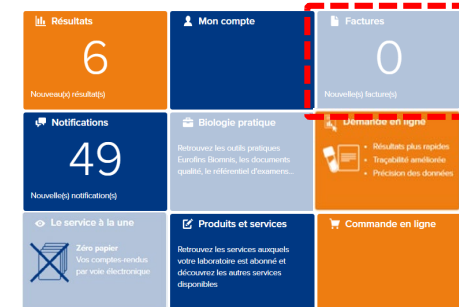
Résultats
6
Nouveau(x) résultat(s)

Mon compte

Factures
0
Nouvelle(s) facture(s)

Notifications
49
Nouvelle(s) notification(s)

Biologie pratique
Retrouvez les outils pratiques Eurofins Biomnis, les documents qualité, le référentiel d'examens...

Demande en ligne
Résultats plus rapides
Traçabilité améliorée
Précision des données

Le service à la une
Zéro papier
Vos comptes-rendus par voie électronique

Produits et services
Retrouvez les services auxquels votre laboratoire est abonné et découvrez les autres services disponibles

Commande en ligne